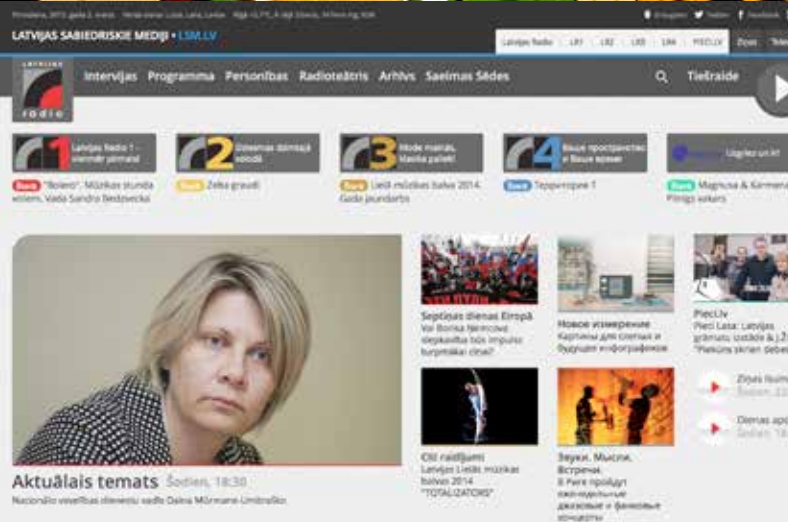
Pirmdiena, 2015. gada 2. marts · Vārda dienas: Lūcija, Laila, Laine · Rīgā +0,7°C · Ziņas · Twitter · Facebook

LATVIJAS SABIEDRISKIE MEDIJI · LSM.LV

Latvijas Radio · LR1 · LR2 · LR3 · LR4 · PIECI.LV · Ziņas · Tele

Intervijas Programma Personības Radioteātris Arhīvs Saeimas Sēdes

Tiešraide

1 Latvijas Radio 1 – vienmēr pirmais

2 Dziesmas dzimtajā valodā

3 Mode mainās, klasika paliek!

4 Ваше пространство и Ваше время

Ugunskurs.lv

Šobrīd "Bolero". Mūzikas stunda ar Vadu Sandru Bedzevicu

Šobrīd Zelta graudi

Šobrīd Lielā mūzikas balva 2014. Gada jaunākais

Šobrīd Территория 1

Šobrīd Magnusa & Kārmena Pilnīgs vakars

Aktuālais temats Šodien, 18:30
Nacionālo veselības dienestu vadīs Daina Mūrmane-Umbraško

Septiņas dienas Eiropā
Vai Borisa Ņemcova slepkavība būs impulss turpmākai cīņai?

Новое измерение
Картины для слепых и будущее инфографики

Pieci.lv
Pieci Lasa: Latvijas grāmatu izstāde & J.Z "Piekūns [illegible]"

Cits raidījums
Latvijas Lielās mūzikas balvas 2014 "TOTALIZATORS"

Звуки. Мысли. Встречи.
В Риге пройдут еженедельные джазовые и фановые концерты

Ziņas Šodien
Dienas apskats Šodien